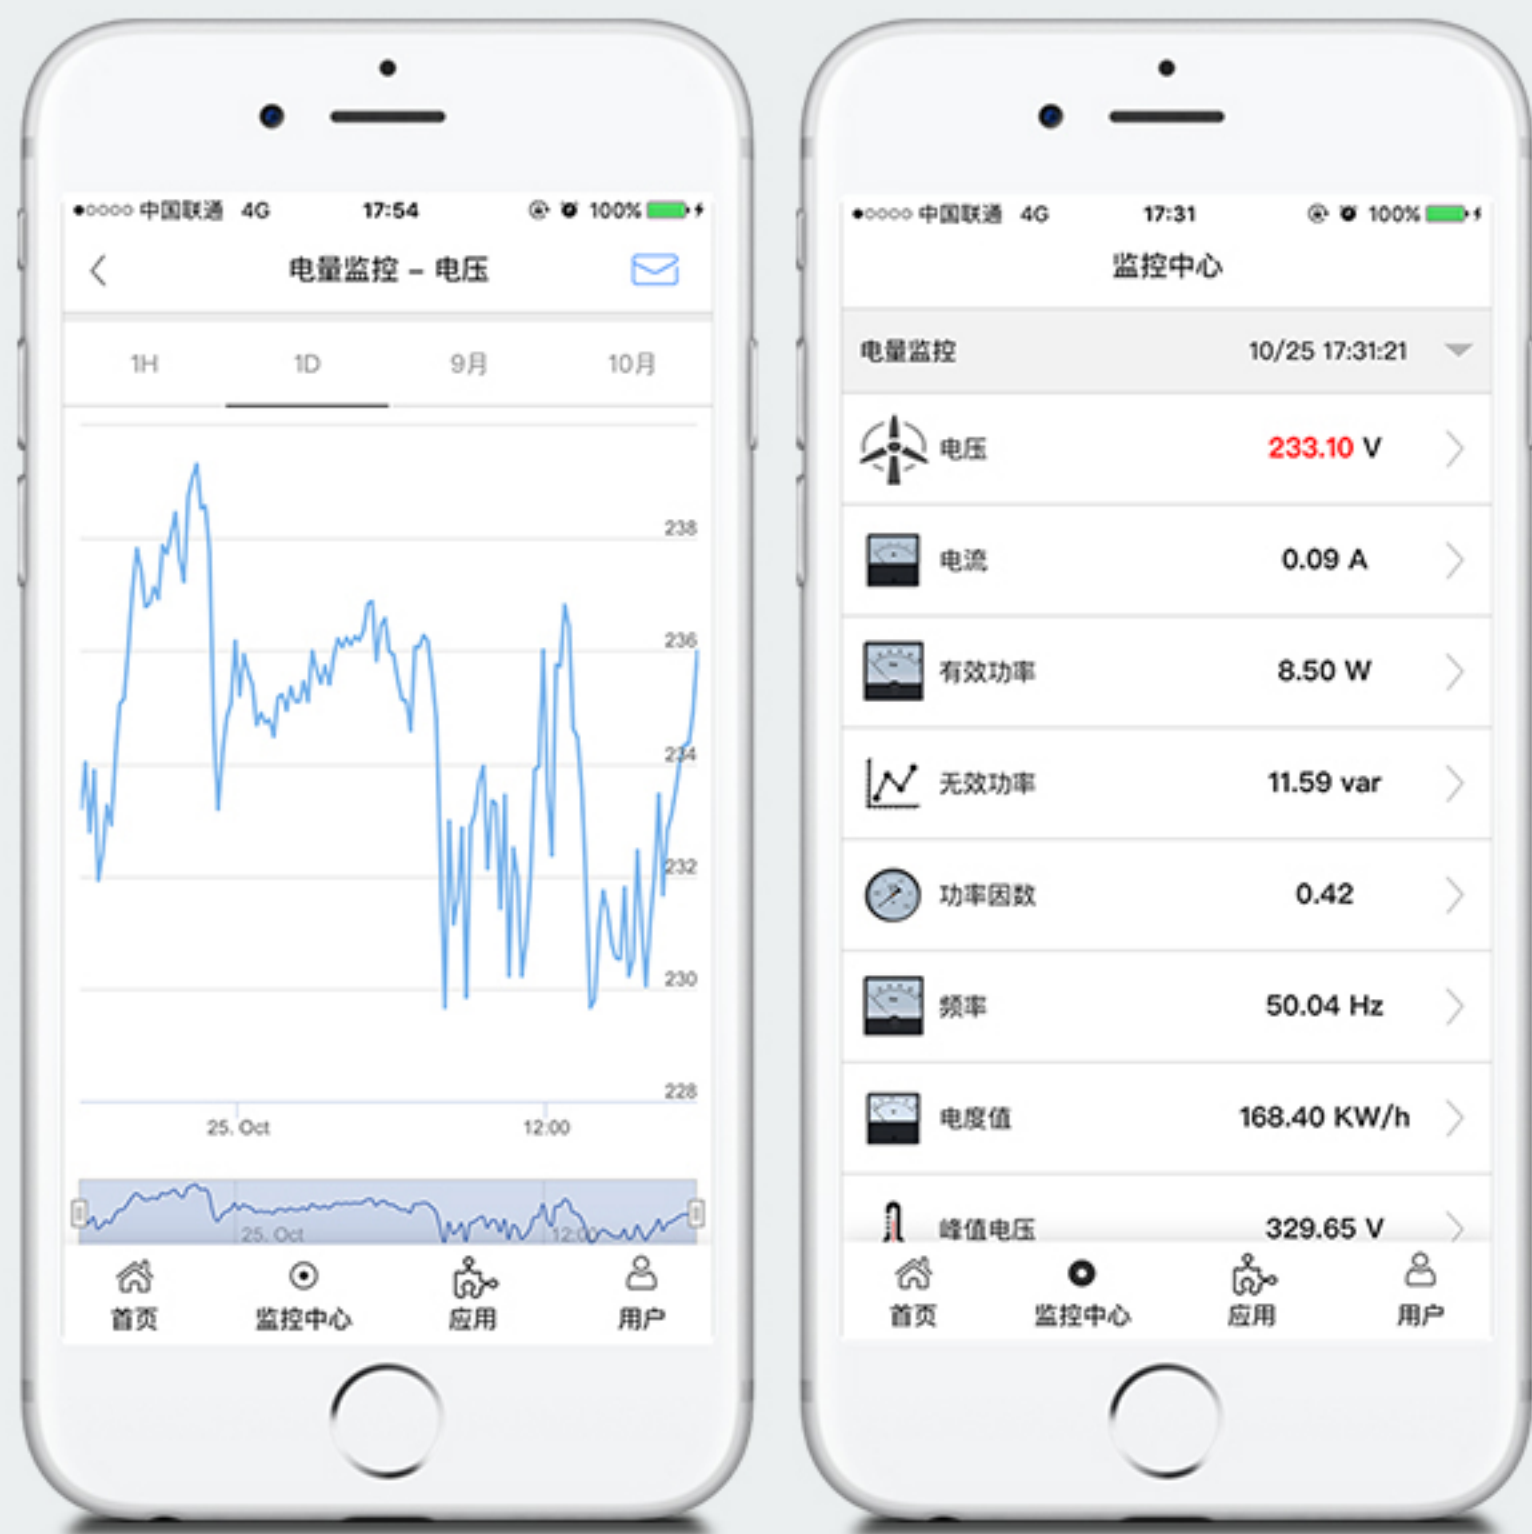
●○○○○ 中国联通 4G 17:54 100%

电量监控 – 电压

1H 1D 9月 10月

238
236
234
232
230
228

25. Oct 12:00

25. Oct 12:00

首页 监控中心 应用 用户

●○○○○ 中国联通 4G 17:31 100%

监控中心

电量监控 10/25 17:31:21

电压 233.10 V

电流 0.09 A

有效功率 8.50 W

无效功率 11.59 var

功率因数 0.42

频率 50.04 Hz

电度值 168.40 KW/h

峰值电压 329.65 V

首页 监控中心 应用 用户